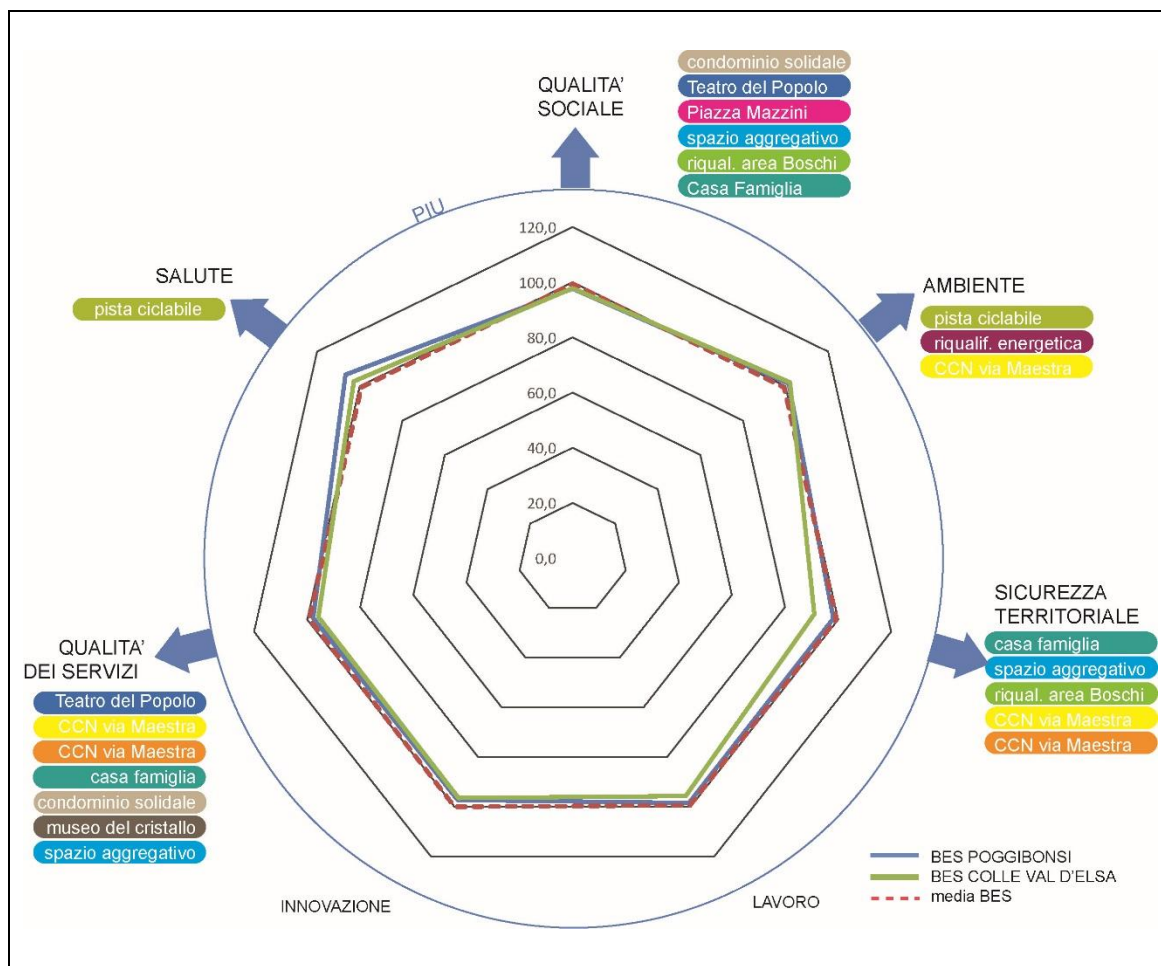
QUALITA' SOCIALE

condominio solidale
Teatro del Popolo
Piazza Mazzini
spazio aggregativo
riqual. area Boschi
Casa Famiglia

PIU

SALUTE

pista ciclabile

AMBIENTE

pista ciclabile
riqualif. energetica
CCN via Maestra

120,0
100,0
80,0
60,0
40,0
20,0
0,0

SICUREZZA TERRITORIALE

casa famiglia
spazio aggregativo
riqual. area Boschi
CCN via Maestra
CCN via Maestra

QUALITA' DEI SERVIZI

Teatro del Popolo
CCN via Maestra
CCN via Maestra
casa famiglia
condominio solidale
museo del cristallo
spazio aggregativo

INNOVAZIONE

LAVORO

BES POGGIBONSI
BES COLLE VAL D'ELSA
media BES